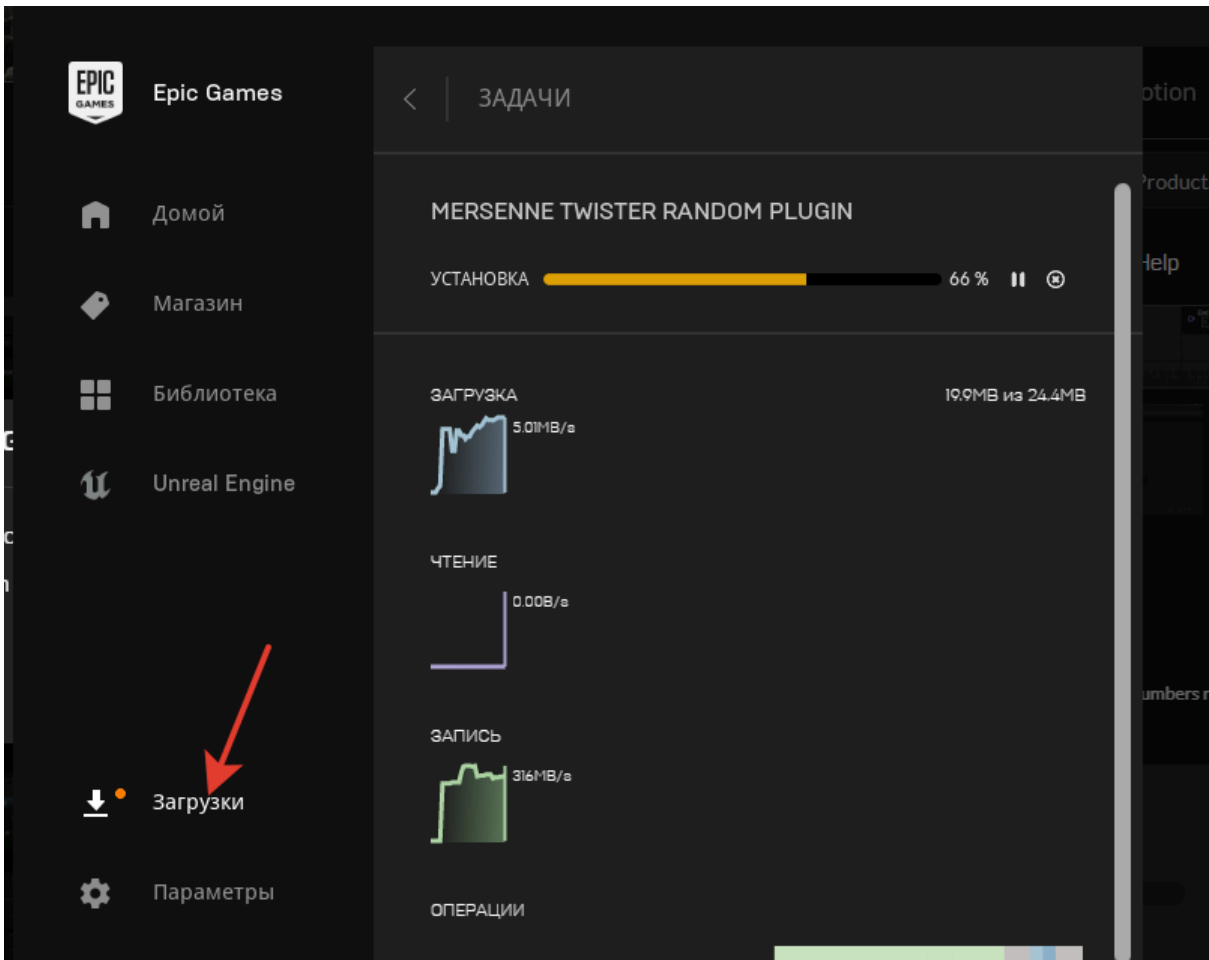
EPIC GAMES

Epic Games

Домой

Магазин

Библиотека

Unreal Engine

Загрузки

Параметры

ЗАДАЧИ

MERSENNE TWISTER RANDOM PLUGIN

УСТАНОВКА 66 %

ЗАГРУЗКА 19.9MB из 24.4MB

5.01MB/s

ЧТЕНИЕ

0.00B/s

ЗАПИСЬ

316MB/s

ОПЕРАЦИИ

otion

Product

Help

umbers r